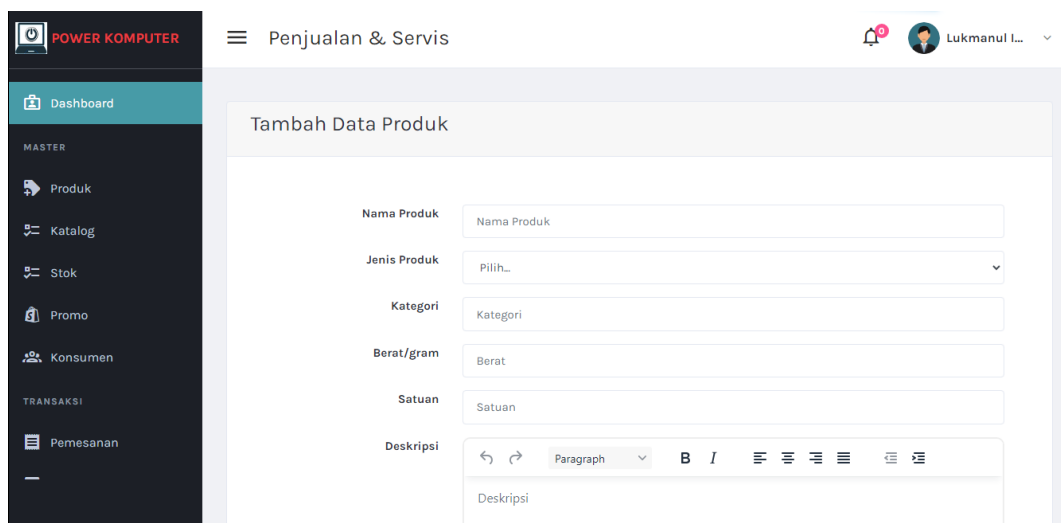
POWER KOMPUTER

Penjualan & Servis

0

Lukmanul I...

Dashboard

MASTER

Produk

Katalog

Stok

Promo

Konsumen

TRANSAKSI

Pemesanan

Tambah Data Produk

Nama Produk
Nama Produk

Jenis Produk
Pilih...

Kategori
Kategori

Berat/gram
Berat

Satuan
Satuan

Deskripsi
Paragraph
B I
Deskripsi